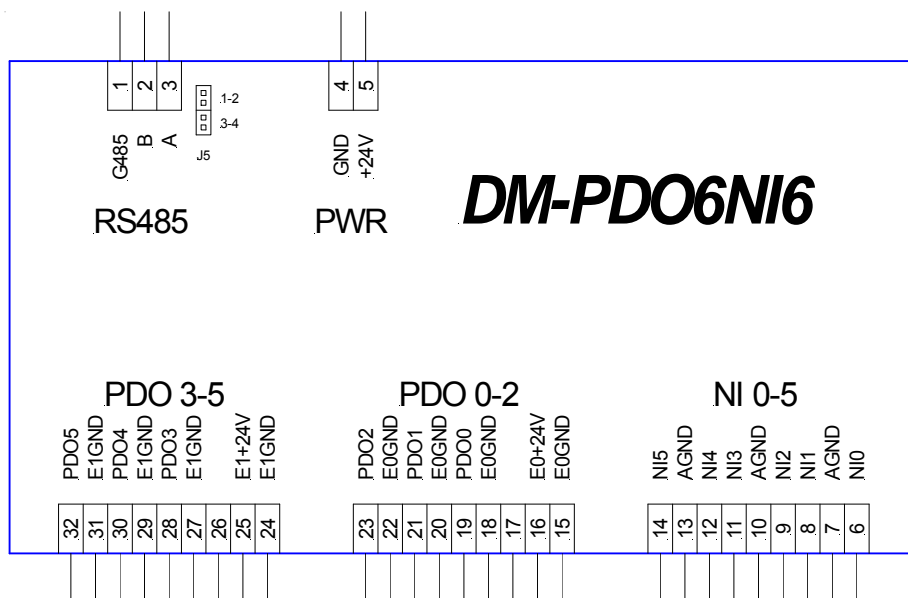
1 2 3
1-2
3-4
G485 B A
J5
4 5
GND +24V
DM-PDO6NI6
RS485
PWR

PDO 3-5
PDO5 E1GND PDO4 E1GND PDO3 E1GND E1+24V E1GND
32 31 30 29 28 27 26 25 24

PDO 0-2
PDO2 E0GND PDO1 E0GND PDO0 E0GND E0+24V E0GND
23 22 21 20 19 18 17 16 15

NI 0-5
NI5 AGND NI4 NI3 AGND NI2 NI1 AGND NI0
14 13 12 11 10 9 8 7 6